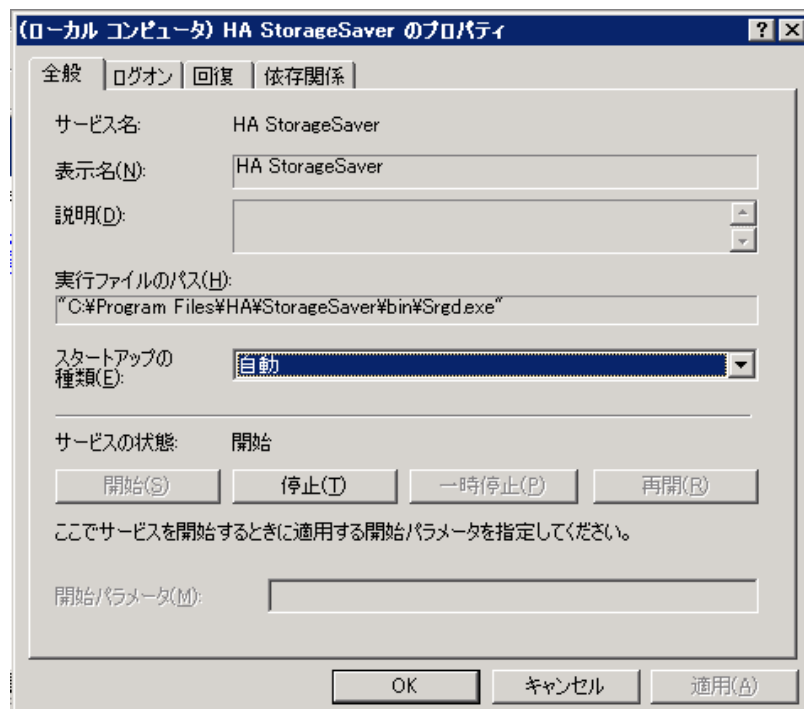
(ローカル コンピュータ) HA StorageSaver のプロパティ

?
X

全般
ログオン
回復
依存関係

サービス名:
HA StorageSaver

表示名(N):
HA StorageSaver

説明(D):

実行ファイルのパス(H):
"C:¥Program Files¥HA¥StorageSaver¥bin¥Srgd.exe"

スタートアップの種類(E):
自動

サービスの状態:
開始

開始(S)
停止(T)
一時停止(P)
再開(R)

ここでサービスを開始するときに適用する開始パラメータを指定してください。

開始パラメータ(M):

OK
キャンセル
適用(A)